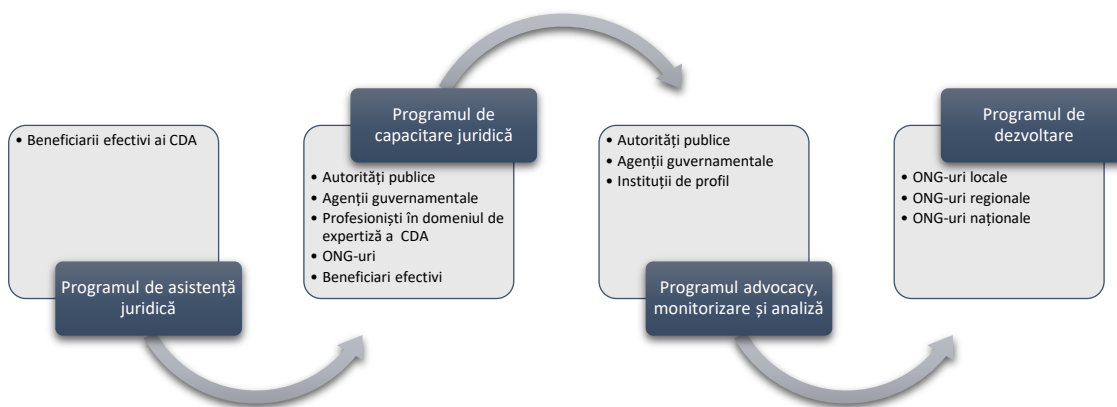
• Beneficiarii efectivi ai CDA

Programul de asistență juridică

Programul de capacitare juridică

• Autorități publice
• Agenții guvernamentale
• Profesioniști în domeniul de expertiză a CDA
• ONG-uri
• Beneficiari efectivi

• Autorități publice
• Agenții guvernamentale
• Instituții de profil

Programul advocacy, monitorizare și analiză

Programul de dezvoltare

• ONG-uri locale
• ONG-uri regionale
• ONG-uri naționale